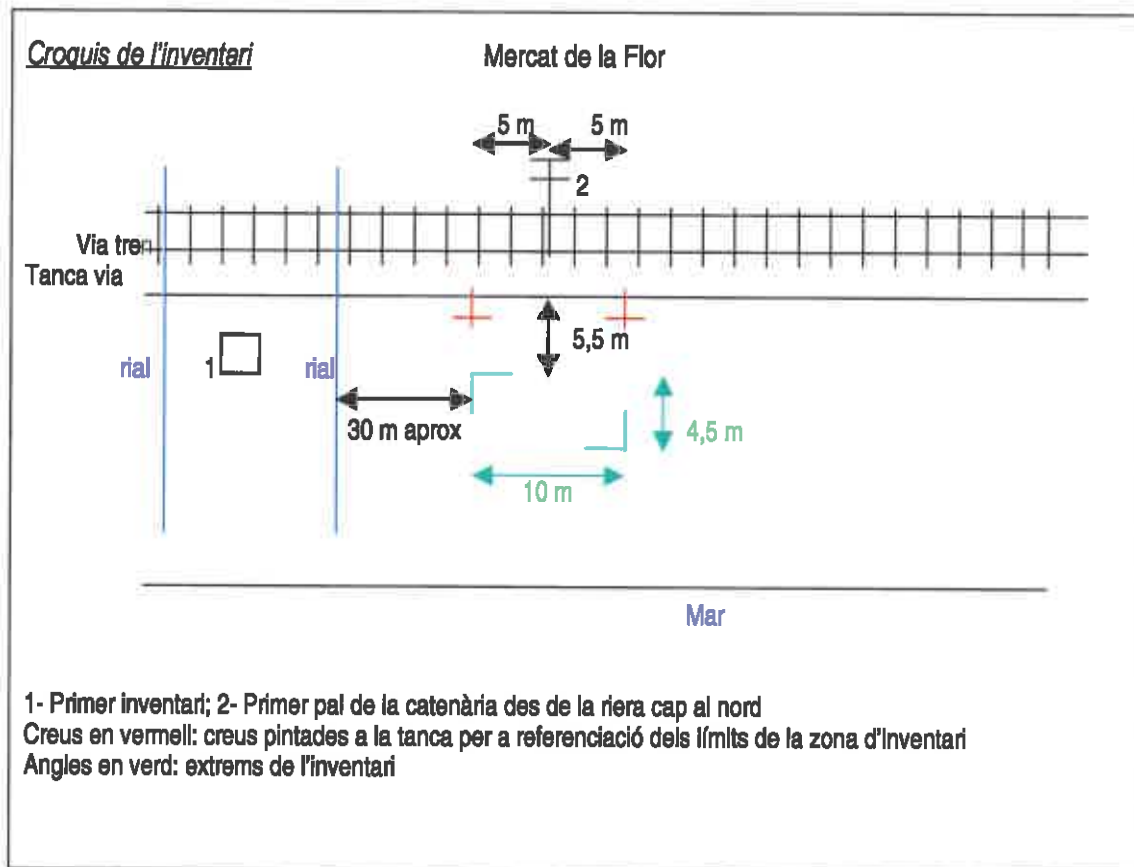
Croquis de l'inventari

Mercat de la Flor

5 m
5 m
2

Via tren
Tanca via

5,5 m

rial
1
rial

30 m aprox

4,5 m

10 m

Mar

1- Primer inventari; 2- Primer pal de la catenària des de la riera cap al nord
Creus en vermell: creus pintades a la tanca per a referenciació dels límits de la zona d'inventari
Angles en verd: extrems de l'inventari